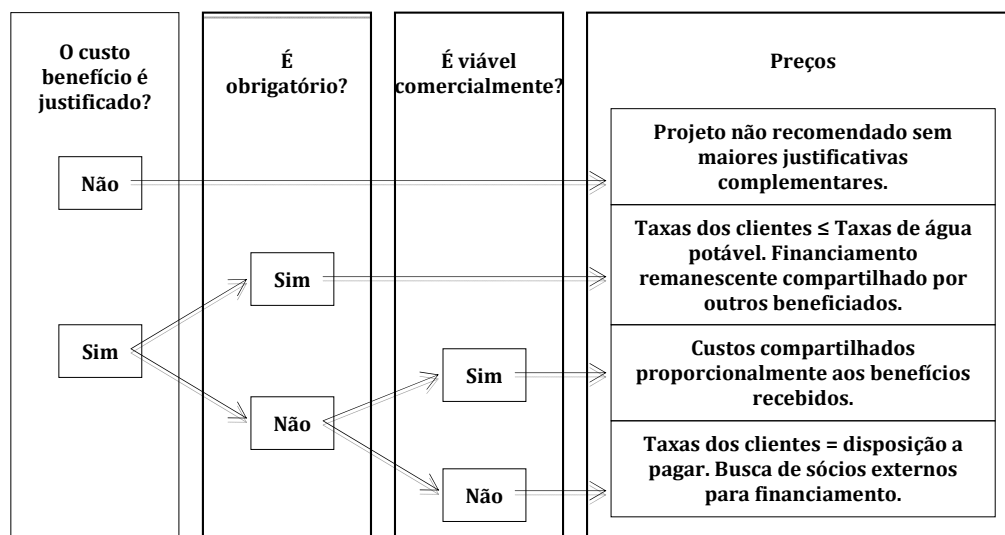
O custo benefício é justificado?

É obrigatório?

É viável comercialmente?

Preços

Não

Projeto não recomendado sem maiores justificativas complementares.

Sim

Taxas dos clientes ≤ Taxas de água potável. Financiamento remanescente compartilhado por outros beneficiados.

Sim

Sim

Custos compartilhados proporcionalmente aos benefícios recebidos.

Não

Não

Taxas dos clientes = disposição a pagar. Busca de sócios externos para financiamento.